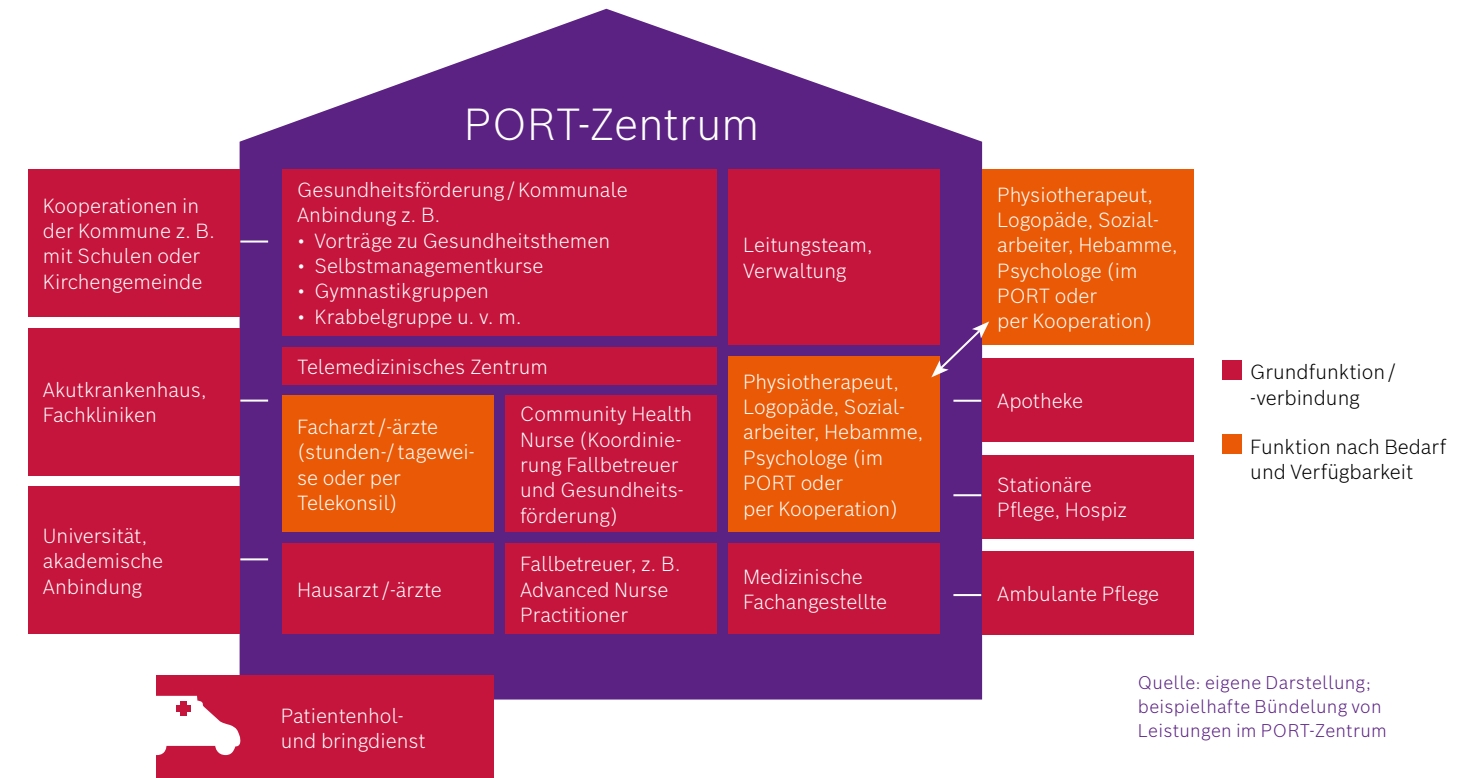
PORT-Zentrum

Kooperationen in der Kommune z. B. mit Schulen oder Kirchengemeinde

Akutkrankenhaus, Fachkliniken

Universität, akademische Anbindung

Gesundheitsförderung / Kommunale Anbindung z. B.
• Vorträge zu Gesundheitsthemen
• Selbstmanagementkurse
• Gymnastikgruppen
• Krabbelgruppe u. v. m.

Leitungsteam, Verwaltung

Telemedizinisches Zentrum

Facharzt /-ärzte (stunden-/ tageweise oder per Telekonsil)

Community Health Nurse (Koordinierung Fallbetreuer und Gesundheitsförderung)

Physiotherapeut, Logopäde, Sozialarbeiter, Hebamme, Psychologe (im PORT oder per Kooperation)

Hausarzt /-ärzte

Fallbetreuer, z. B. Advanced Nurse Practitioner

Medizinische Fachangestellte

Physiotherapeut, Logopäde, Sozialarbeiter, Hebamme, Psychologe (im PORT oder per Kooperation)

Apotheke

Stationäre Pflege, Hospiz

Ambulante Pflege

Grundfunktion / -verbindung

Funktion nach Bedarf und Verfügbarkeit

Patientenhol- und bringdienst

Quelle: eigene Darstellung; beispielhafte Bündelung von Leistungen im PORT-Zentrum